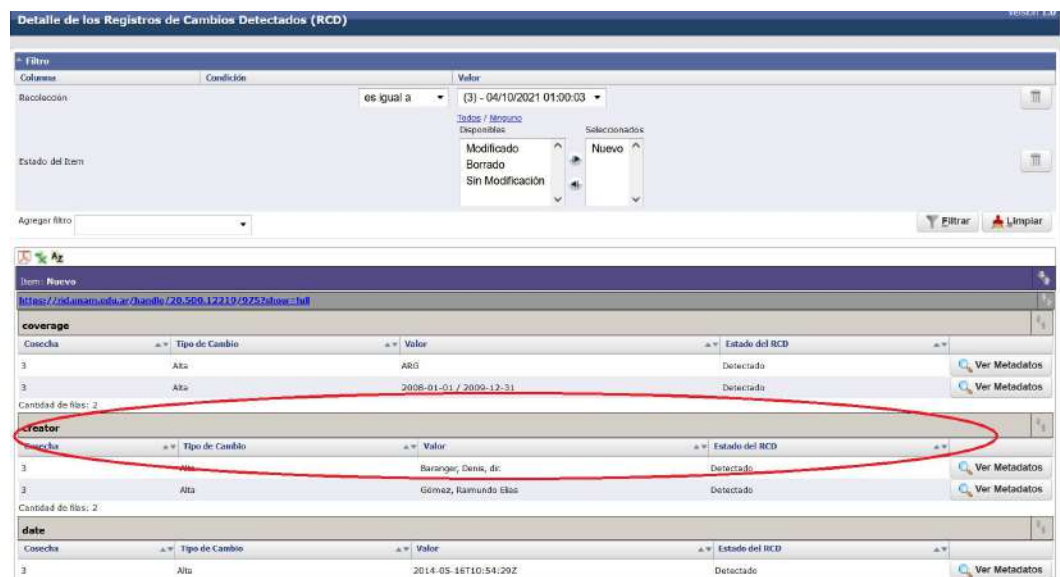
Detalle de los Registros de Cambios Detectados (RCD)

Versión 1.0

Filtro

| Columna | Condición | Valor |
|---|---|---|
| Recolección | es igual a | (3) - 04/10/2021 01:00:03 |
| Estado del Item | | Todos / Ninguno<br>Disponibles: Modificado, Borrado, Sin Modificación<br>Seleccionados: Nuevo |

Agregar filtro

Filtrar Limpiar

Item: Nuevo

https://ridaa.unam.edu.ar/handle/20.500.12219/975?show=full

coverage

| Cosecha | Tipo de Cambio | Valor | Estado del RCD | |
|---|---|---|---|---|
| 3 | Alta | ARG | Detectado | Ver Metadatos |
| 3 | Alta | 2008-01-01 / 2009-12-31 | Detectado | Ver Metadatos |

Cantidad de filas: 2

creator

| Cosecha | Tipo de Cambio | Valor | Estado del RCD | |
|---|---|---|---|---|
| 3 | Alta | Baranger, Denis, dir. | Detectado | Ver Metadatos |
| 3 | Alta | Gómez, Ramundo Elías | Detectado | Ver Metadatos |

Cantidad de filas: 2

date

| Cosecha | Tipo de Cambio | Valor | Estado del RCD | |
|---|---|---|---|---|
| 3 | Alta | 2014-05-16T10:54:29Z | Detectado | Ver Metadatos |